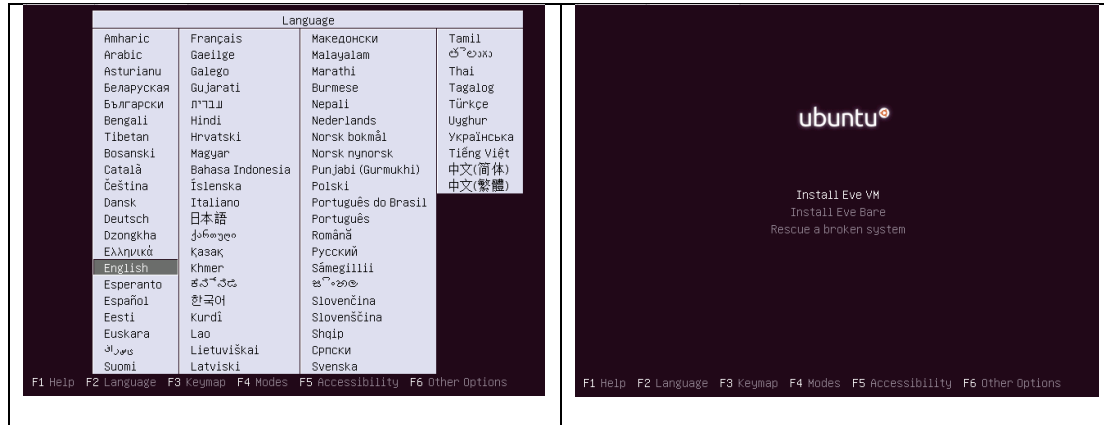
Language

Amharic
Arabic
Asturianu
Беларуская
Български
Bengali
Tibetan
Bosanski
Català
Čeština
Dansk
Deutsch
Dzongkha
Ελληνικά
English
Esperanto
Español
Eesti
Euskara
فارسی
Suomi

Français
Gaeilge
Galego
Gujarati
עברית
Hindi
Hrvatski
Magyar
Bahasa Indonesia
Íslenska
Italiano
日本語
ქართული
Қазақ
Khmer
ಕನ್ನಡ
한국어
Kurdî
Lao
Lietuviškai
Latviski

Македонски
Malayalam
Marathi
Burmese
Nepali
Nederlands
Norsk bokmål
Norsk nynorsk
Punjabi (Gurmukhi)
Polski
Português do Brasil
Português
Română
Русский
Sámegillii
සිංහල
Slovenčina
Slovenščina
Shqip
Српски
Svenska

Tamil
తెలుగు
Thai
Tagalog
Türkçe
Uyghur
Українська
Tiếng Việt
中文(简体)
中文(繁體)

F1 Help F2 Language F3 Keymap F4 Modes F5 Accessibility F6 Other Options

ubuntu

Install Eve VM
Install Eve Bare
Rescue a broken system

F1 Help F2 Language F3 Keymap F4 Modes F5 Accessibility F6 Other Options